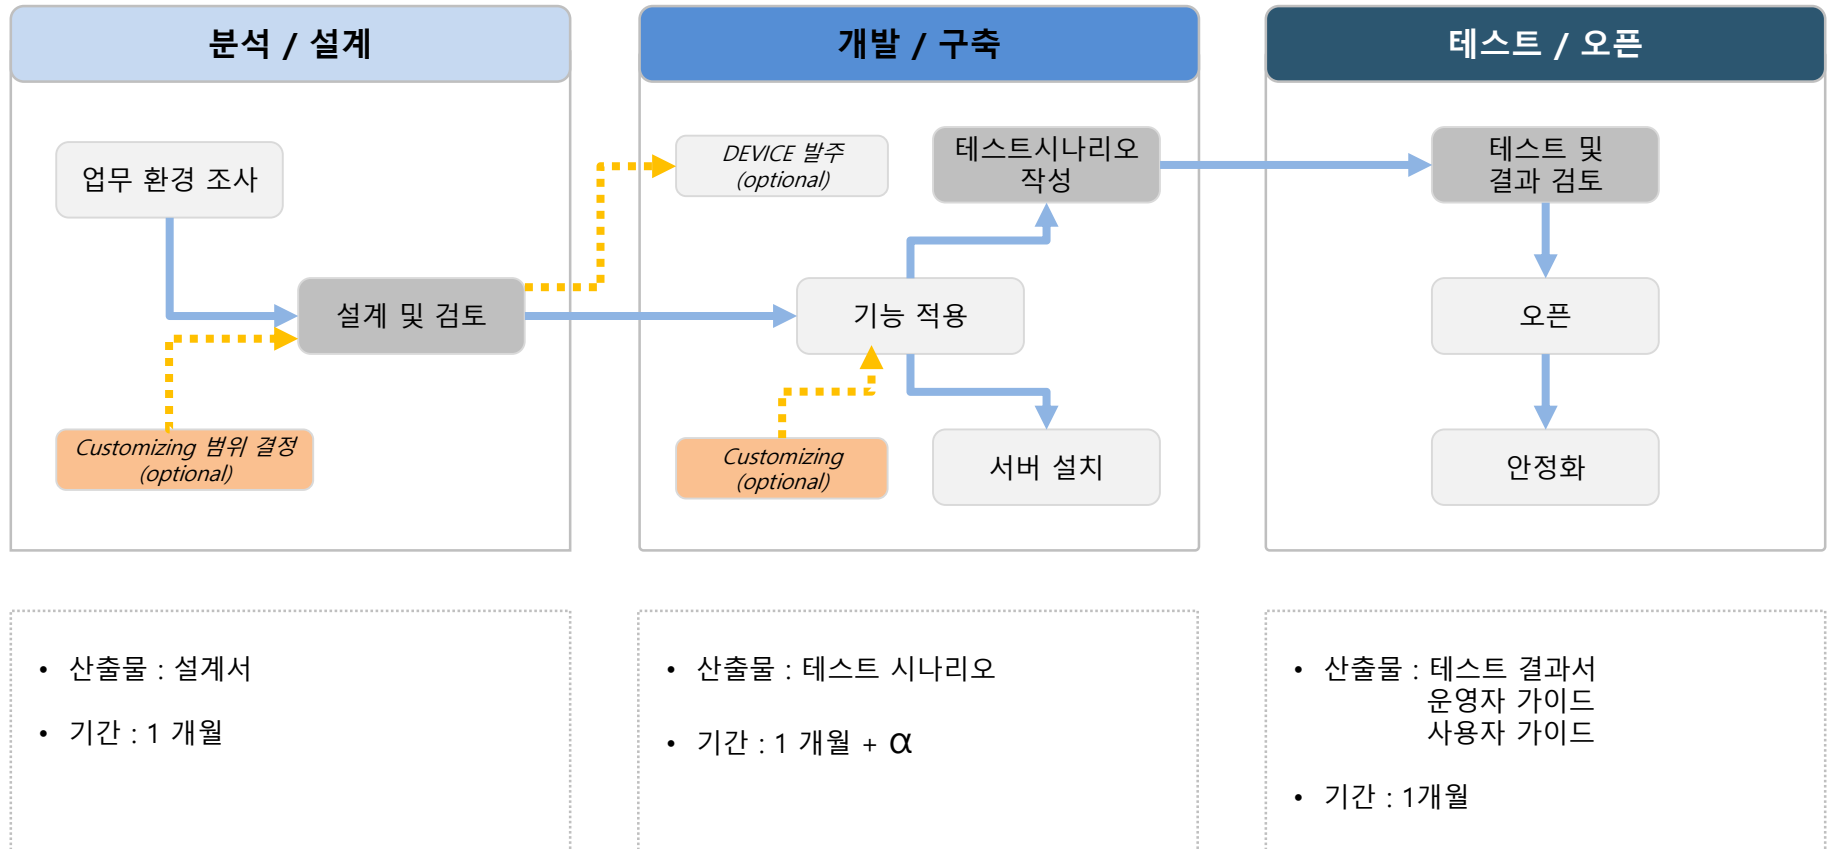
분석 / 설계

업무 환경 조사

설계 및 검토

Customizing 범위 결정
(optional)

개발 / 구축

DEVICE 발주
(optional)

테스트시나리오
작성

기능 적용

Customizing
(optional)

서버 설치

테스트 / 오픈

테스트 및
결과 검토

오픈

안정화

• 산출물 : 설계서

• 기간 : 1 개월

• 산출물 : 테스트 시나리오

• 기간 : 1 개월 + $\alpha$

• 산출물 : 테스트 결과서
운영자 가이드
사용자 가이드

• 기간 : 1개월